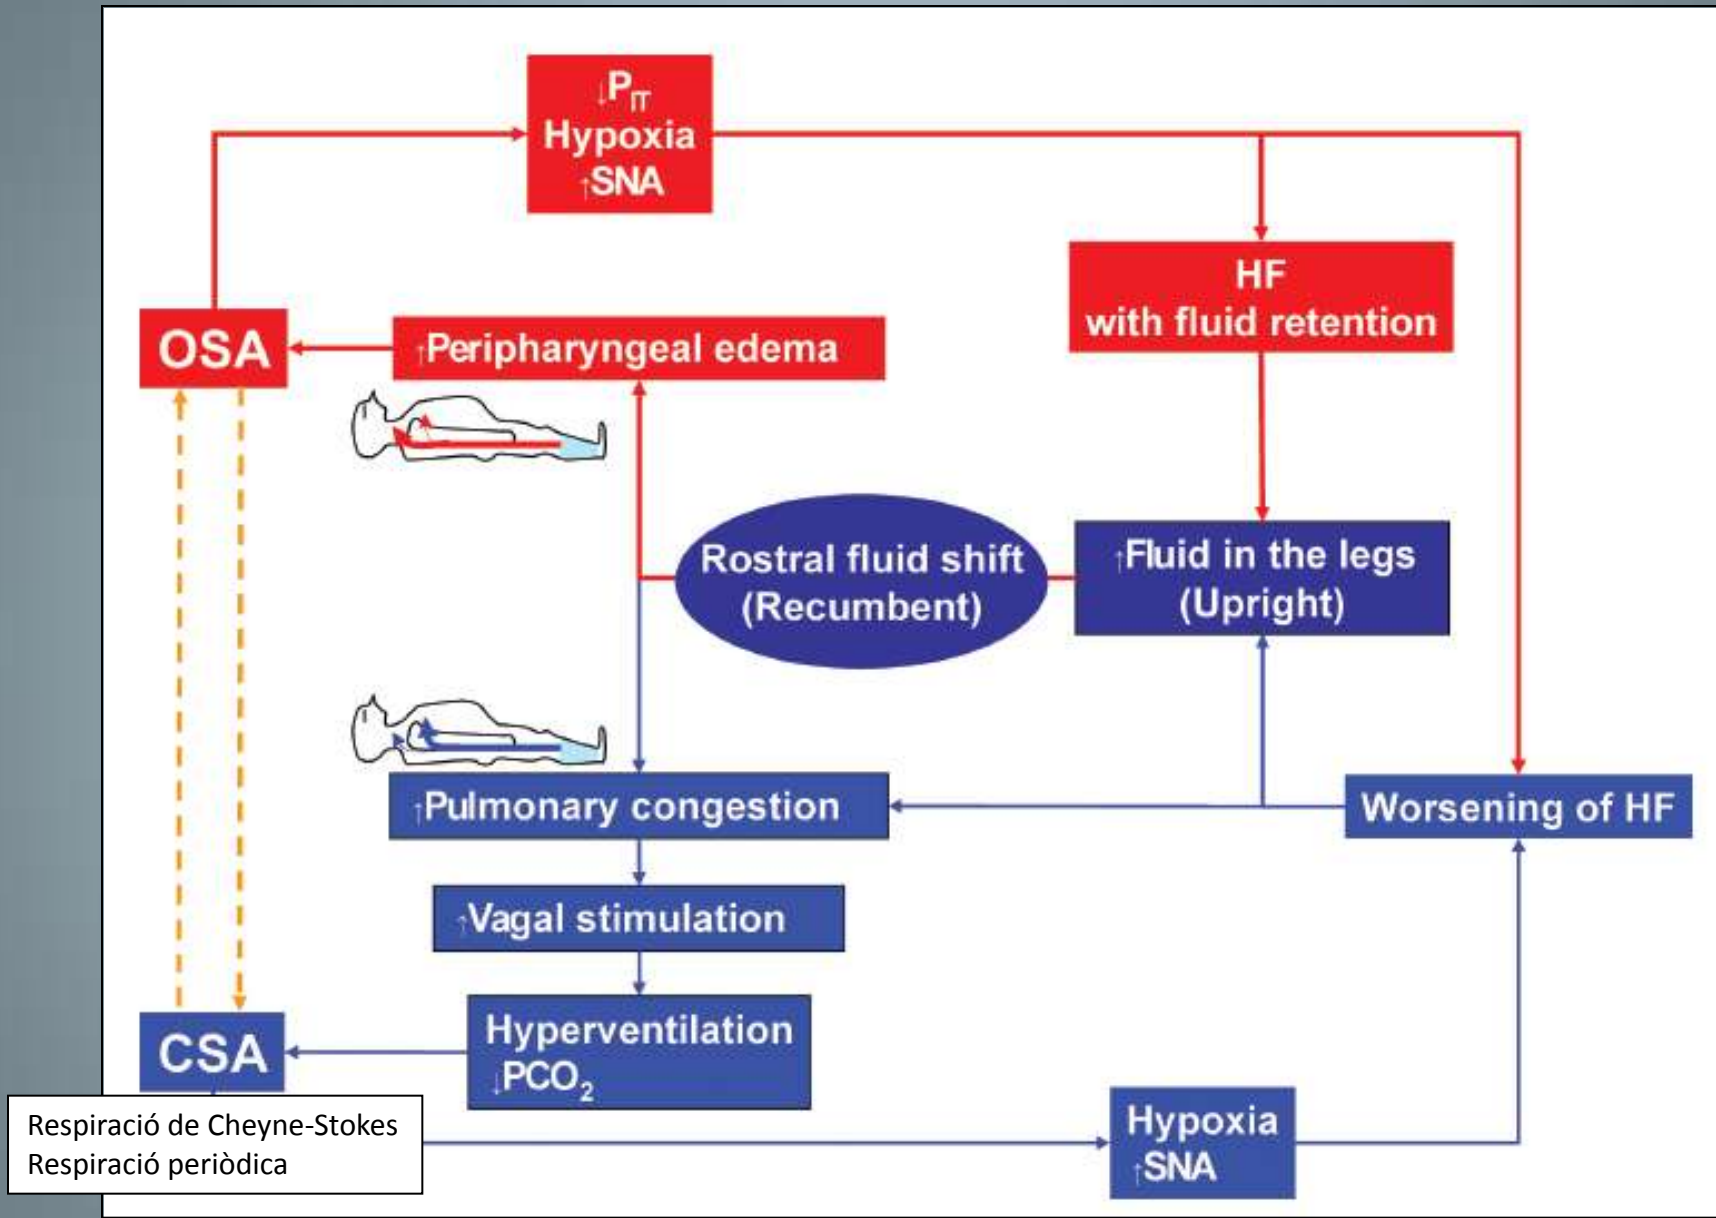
$\downarrow P_{IT}$
Hypoxia
$\uparrow$SNA

HF
with fluid retention

OSA

$\uparrow$Peripharyngeal edema

Rostral fluid shift
(Recumbent)

$\uparrow$Fluid in the legs
(Upright)

$\uparrow$Pulmonary congestion

Worsening of HF

$\uparrow$Vagal stimulation

Hyperventilation
$\downarrow PCO_2$

CSA

Respiració de Cheyne-Stokes
Respiració periòdica

Hypoxia
$\uparrow$SNA